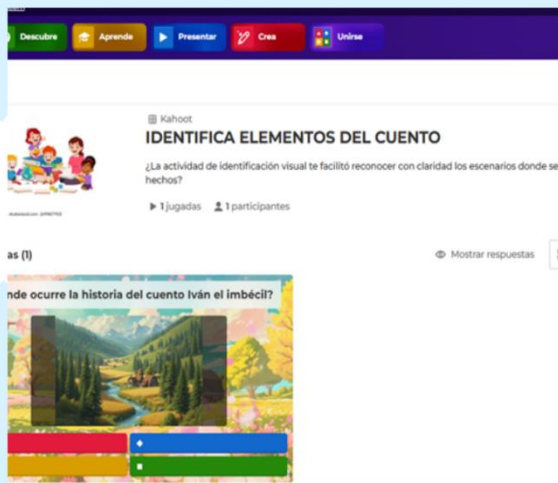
Descubre Aprende Presentar Crea Unirse

Kahoot
IDENTIFICA ELEMENTOS DEL CUENTO
¿La actividad de identificación visual te facilitó reconocer con claridad los escenarios donde se hechos?
1 jugadas 1 participantes

as (1)
Mostrar respuestas

nde ocurre la historia del cuento Iván el imbécil?